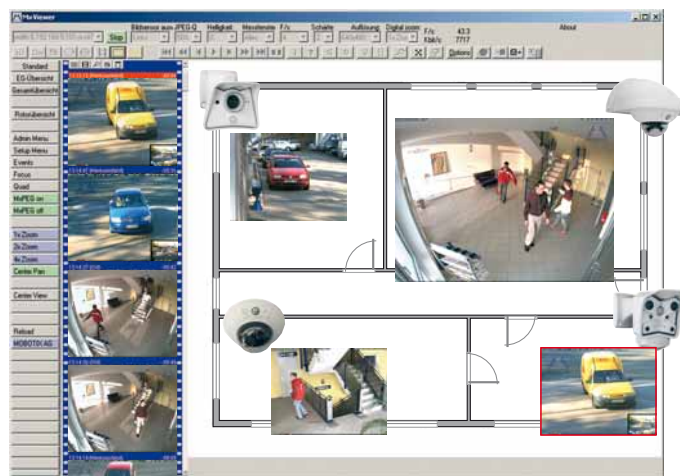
MxViewer

Stop

Bildsensor aus JPEG-Q Helligkeit Messfenster F/s Schärfe Auflösung Digital zoom

F/s 43.3
Kbit/s 7717

About

Options

Standard
EG-Übersicht
Gesamtübersicht
Rotoübersicht
Admin Menu
Setup Menu
Events
Focus
Quad
MxPEG on
MxPEG off
1x Zoom
2x Zoom
4x Zoom
Center Pan
Center View
Reload
MOBOTIX AG